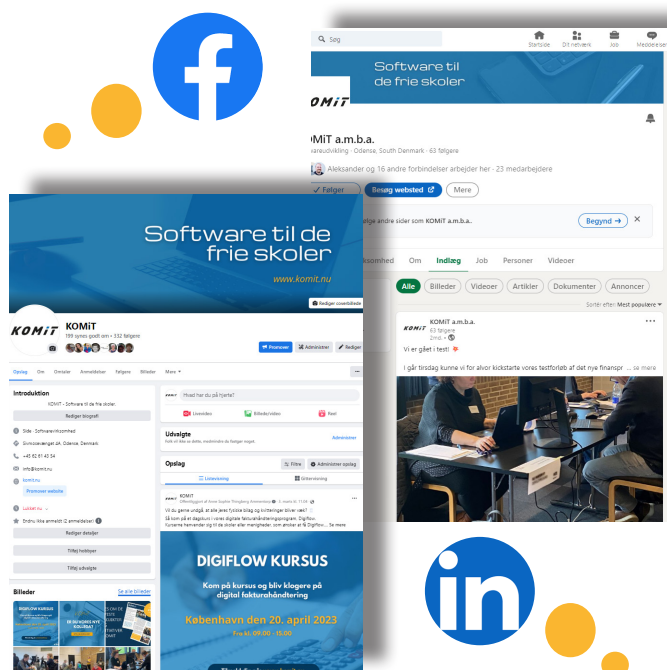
Søg

Startside Dit netværk Job Meddelelser

Software til de frie skoler

KOMiT

KOMiT a.m.b.a.

varudvikling · Odense, South Denmark · 63 følgere

Aleksander og 16 andre forbindelser arbejder her · 23 medarbejdere

Følger Besøg websted Mere

lge andre sider som KOMiT a.m.b.a.

Begynd

ksomhed Om Indlæg Job Personer Videoer

Alle Billeder Videoer Artikler Dokumenter Annoncer

Sortér efter: Mest populære

KOMiT a.m.b.a.
63 følgere
2mo.

Vi er gået i test!

I går tirsdag kunne vi for alvor kickstarte vores testforløb af det nye finanspr ... se mere

Software til de frie skoler

www.komit.nu

Rediger coverbillede

KOMiT

KOMiT
199 synes godt om • 332 følgere

Promover Administrer Rediger

Opslag Om Omtale Anmeldelser Følgere Billeder Mere

Introduktion

KOMiT - Software til de frie skoler.

Rediger biografi

Side · Softwarevirksomhed

Sivmosevænget 2A, Odense, Denmark

+45 62 61 43 54

info@komit.nu

komit.nu

Promover website

Lukket nu

Endnu ikke anmeldt (2 anmeldelser)

Rediger detaljer

Tilføj hobbyer

Tilføj udvalgte

Billeder

Se alle billeder

Hvad har du på hjerte?

Livevideo Billede/video Reel

Udvalgte

Administrer

Opslag

Filtre Administrer opslag

Listevisning Gittervisning

KOMiT

Vi du gerne undgå, at alle jeres fysiske bilag og kvitteringer bliver væk?
Så kom på et dagskurs i vores digitale fakturahåndteringsprogram, Digiflow.
... Se mere

DIGIFLOW KURSUS

Kom på kursus og bliv klogere på digital fakturahåndtering

København den 20. april 2023

Fra kl. 09.00 - 15.00